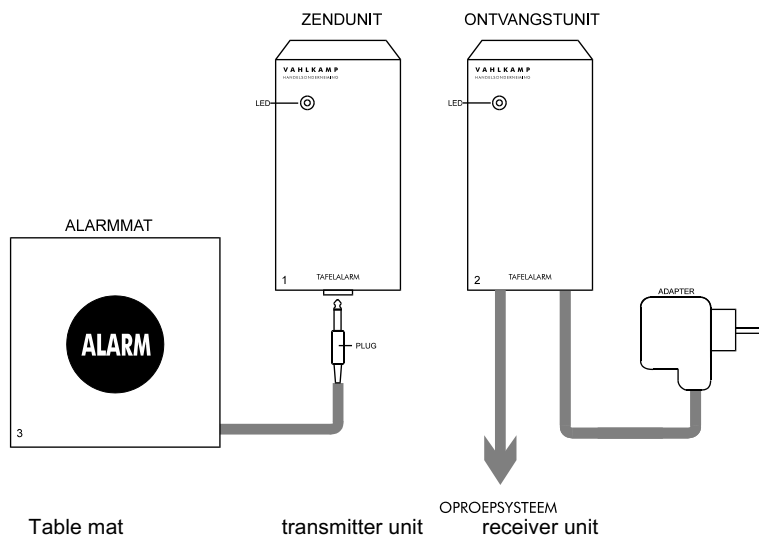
ZENDUNIT

ONTVANGSTUNIT

VAHLKAMP
HANDLEIDING

LED

1

TAFELALARM

VAHLKAMP
HANDLEIDING

LED

2

TAFELALARM

ALARMMAT

ALARM

3

PLUG

ADAPTER

OPROEPSYSTEEM

Table mat

transmitter unit

receiver unit